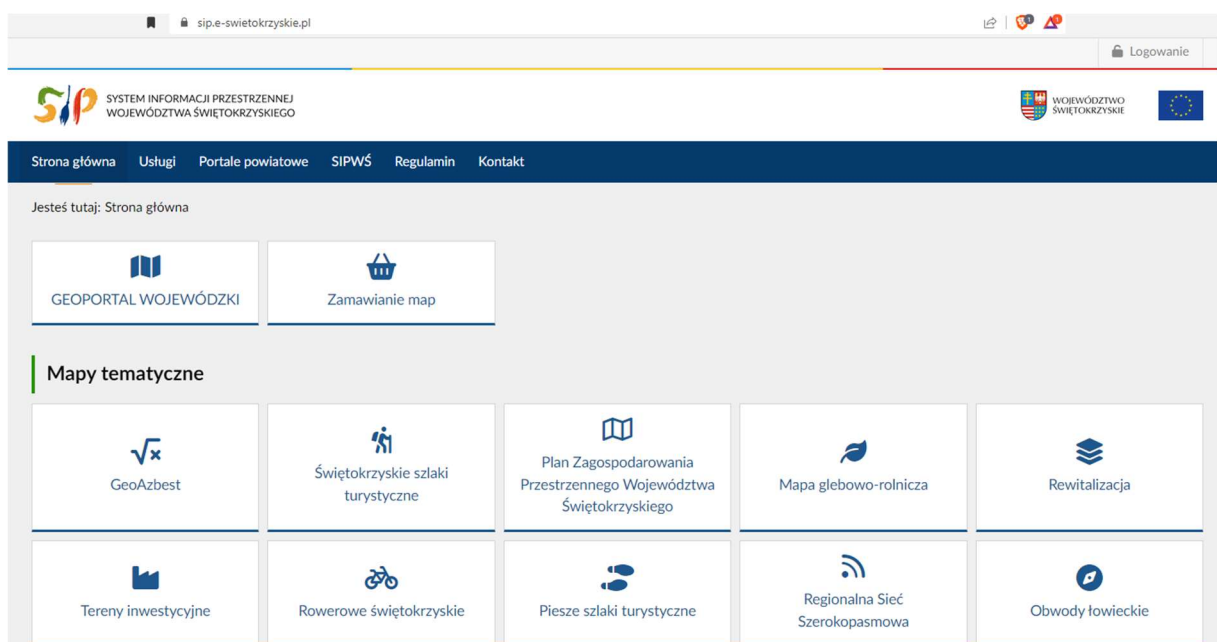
sip.e-swietokrzyskie.pl

Logowanie

SIP SYSTEM INFORMACJI PRZESTRZENNEJ WOJEWÓDZTWA ŚWIĘTOKRZYSKIEGO

WOJEWÓDZTWO ŚWIĘTOKRZYSKIE

Strona główna Usługi Portale powiatowe SIPWŚ Regulamin Kontakt

Jesteś tutaj: Strona główna

GEOPORTAL WOJEWÓDZKI

Zamawianie map

Mapy tematyczne

GeoAzbest

Świętokrzyskie szlaki turystyczne

Plan Zagospodarowania Przestrzennego Województwa Świętokrzyskiego

Mapa glebowo-rolnicza

Rewitalizacja

Tereny inwestycyjne

Rowerowe świętokrzyskie

Piesze szlaki turystyczne

Regionalna Sieć Szerokopasmowa

Obwody łowieckie